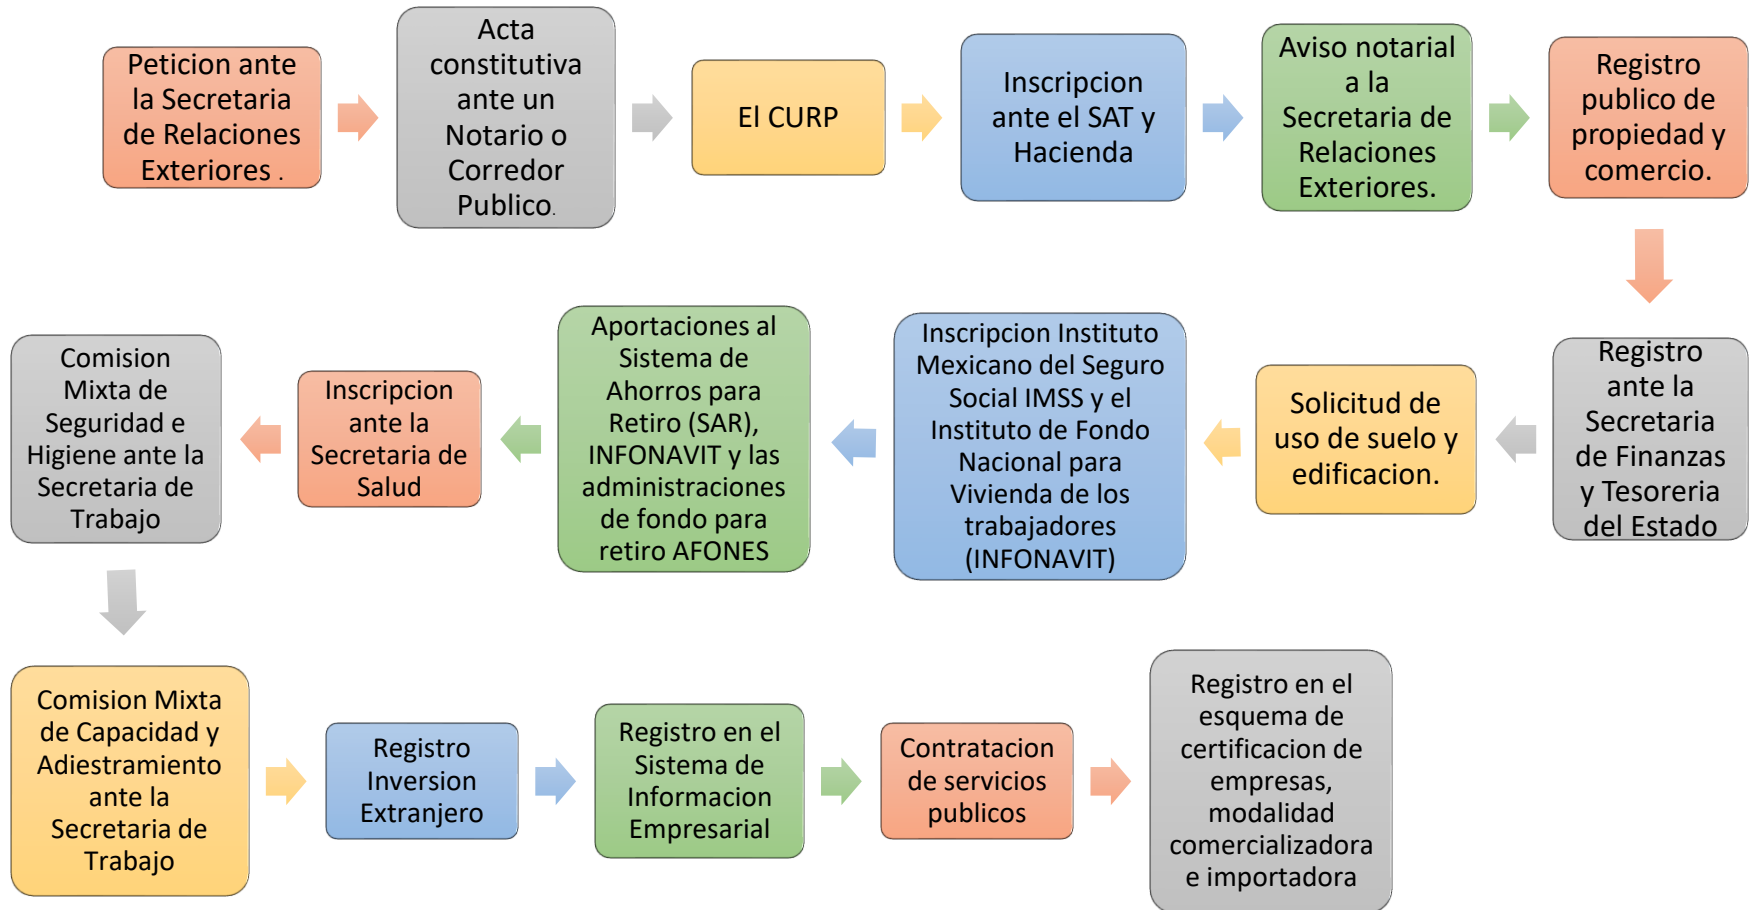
Peticion ante la Secretaria de Relaciones Exteriores .

Acta constitutiva ante un Notario o Corredor Publico.

El CURP

Inscripcion ante el SAT y Hacienda

Aviso notarial a la Secretaria de Relaciones Exteriores.

Registro publico de propiedad y comercio.

Registro ante la Secretaria de Finanzas y Tesoreria del Estado

Solicitud de uso de suelo y edificacion.

Inscripcion Instituto Mexicano del Seguro Social IMSS y el Instituto de Fondo Nacional para Vivienda de los trabajadores (INFONAVIT)

Aportaciones al Sistema de Ahorros para Retiro (SAR), INFONAVIT y las administraciones de fondo para retiro AFONES

Inscripcion ante la Secretaria de Salud

Comision Mixta de Seguridad e Higiene ante la Secretaria de Trabajo

Comision Mixta de Capacidad y Adiestramiento ante la Secretaria de Trabajo

Registro Inversion Extranjero

Registro en el Sistema de Informacion Empresarial

Contratacion de servicios publicos

Registro en el esquema de certificacion de empresas, modalidad comercializadora e importadora